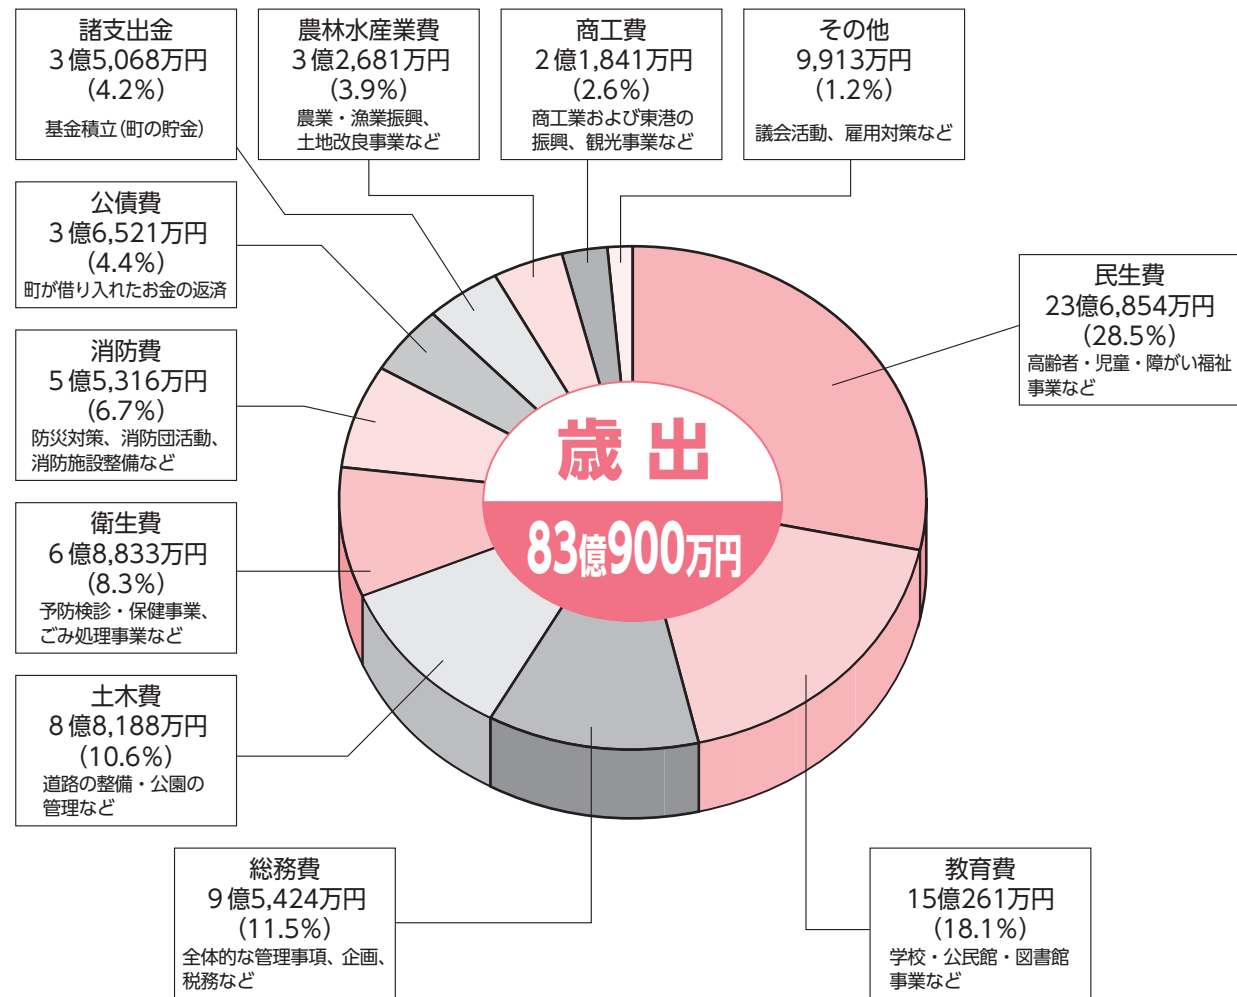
諸支出金
3億5,068万円
(4.2%)
基金積立(町の貯金)

農林水産業費
3億2,681万円
(3.9%)
農業・漁業振興、土地改良事業など

商工費
2億1,841万円
(2.6%)
商工業および東港の振興、観光事業など

その他
9,913万円
(1.2%)
議会活動、雇用対策など

公債費
3億6,521万円
(4.4%)
町が借り入れたお金の返済

民生費
23億6,854万円
(28.5%)
高齢者・児童・障がい福祉事業など

消防費
5億5,316万円
(6.7%)
防災対策、消防団活動、消防施設整備など

歳 出
83億900万円

衛生費
6億8,833万円
(8.3%)
予防検診・保健事業、ごみ処理事業など

土木費
8億8,188万円
(10.6%)
道路の整備・公園の管理など

総務費
9億5,424万円
(11.5%)
全体的な管理事項、企画、税務など

教育費
15億261万円
(18.1%)
学校・公民館・図書館事業など